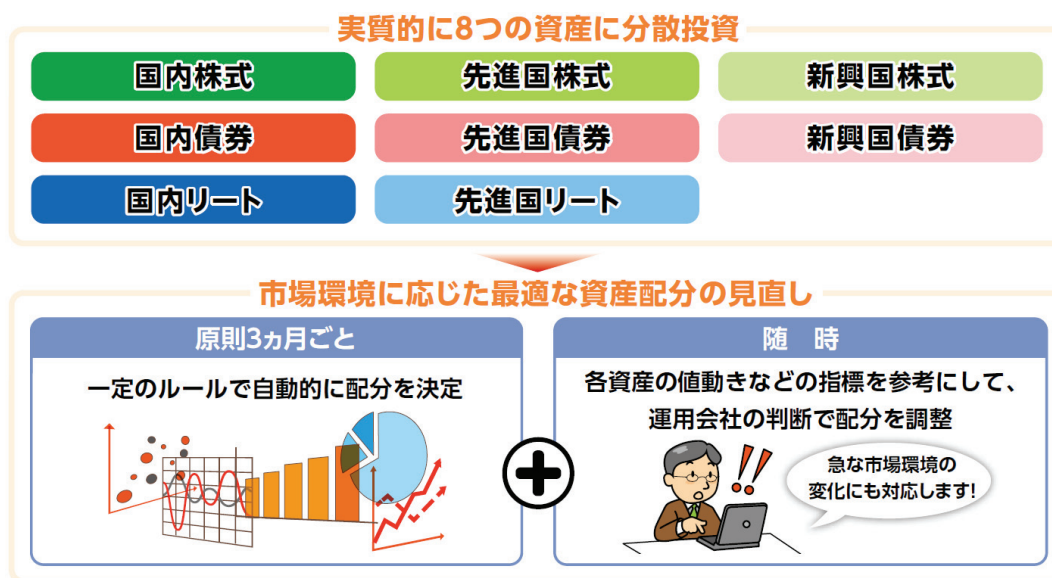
実質的に8つの資産に分散投資

国内株式

先進国株式

新興国株式

国内債券

先進国債券

新興国債券

国内リート

先進国リート

市場環境に応じた最適な資産配分の見直し

原則3ヵ月ごと

一定のルールで自動的に配分を決定

随　時

各資産の値動きなどの指標を参考にして、運用会社の判断で配分を調整

急な市場環境の変化にも対応します!